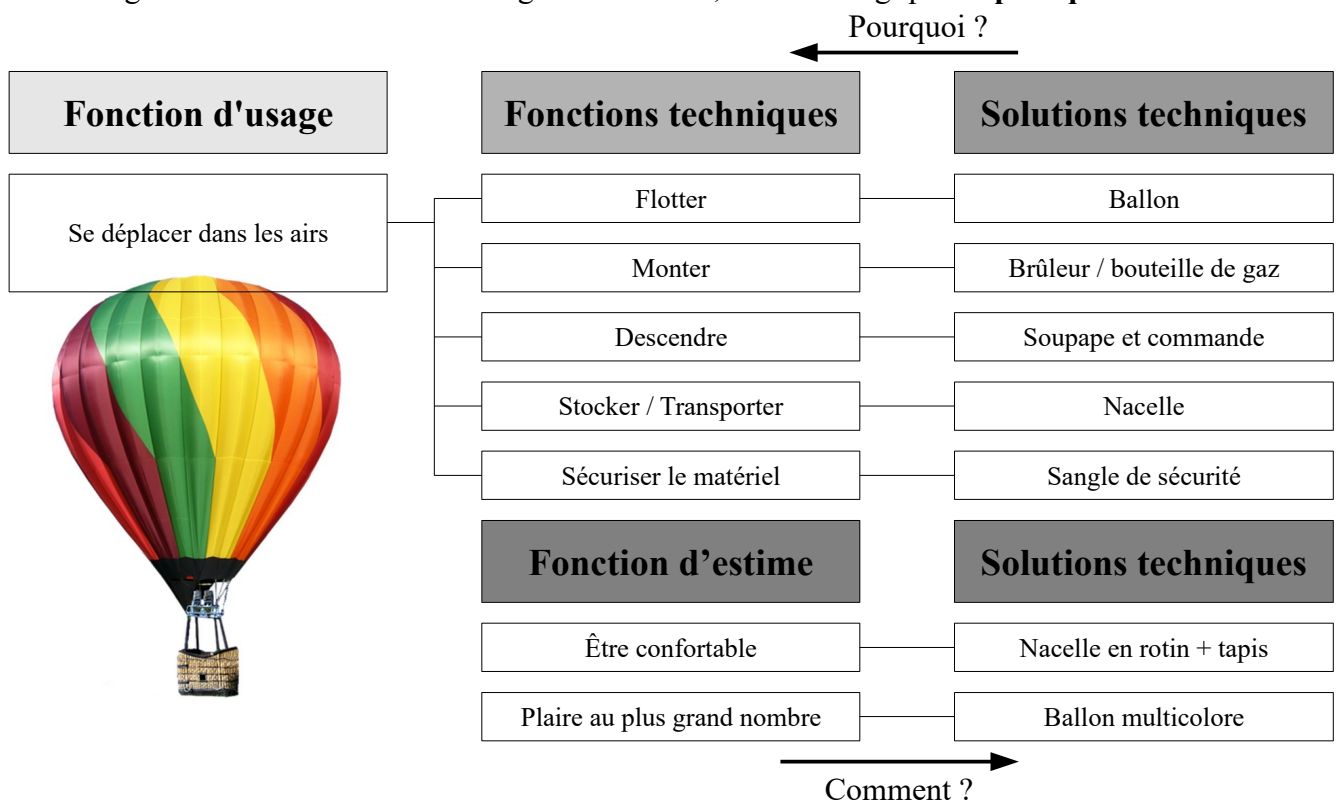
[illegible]

Pourquoi ?

Fonction d'usage

Se déplacer dans les airs

Fonctions techniques

Flotter

Monter

Descendre

Stocker / Transporter

Sécuriser le matériel

Solutions techniques

Ballon

Brûleur / bouteille de gaz

Soupape et commande

Nacelle

Sangle de sécurité

Fonction d'estime

Être confortable

Plaire au plus grand nombre

Solutions techniques

Nacelle en rotin + tapis

Ballon multicolore

Comment ?